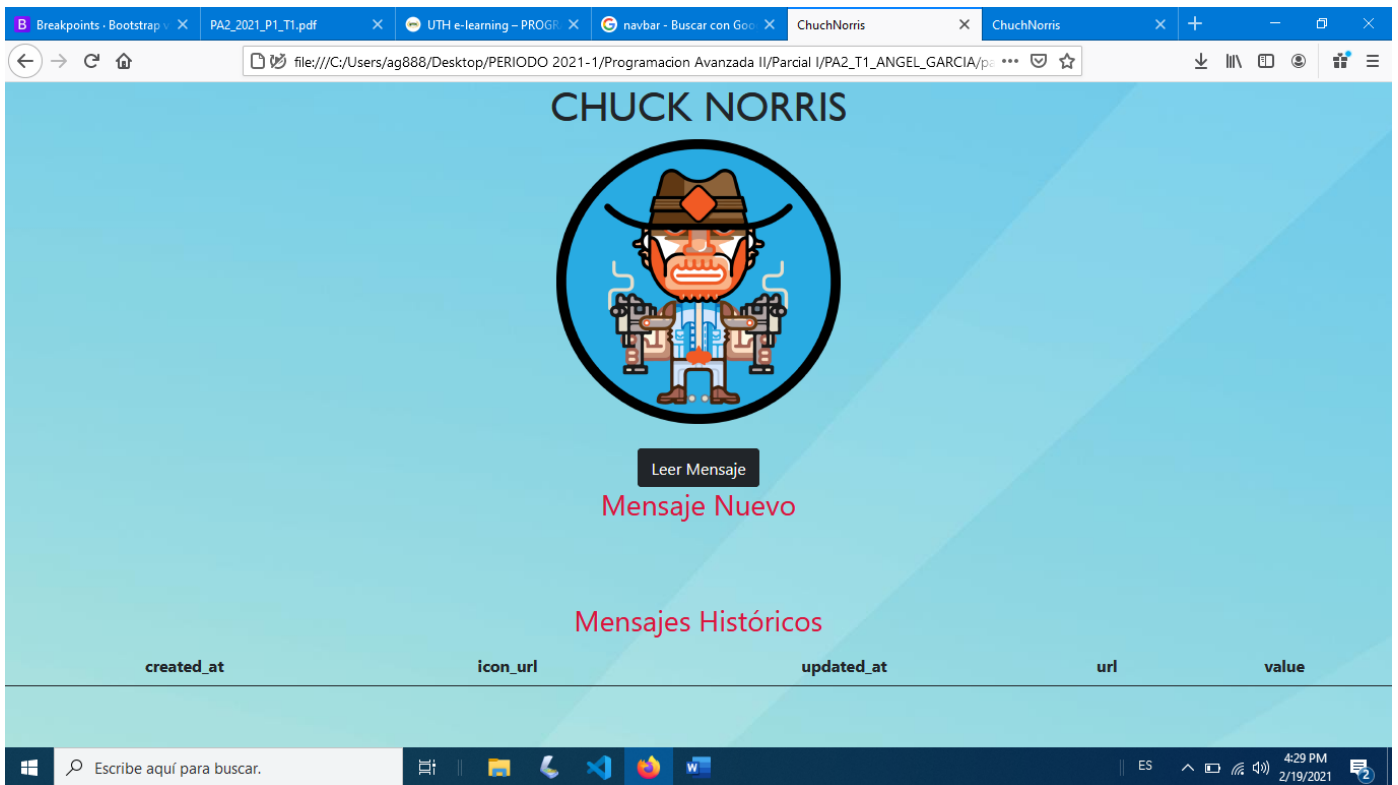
B Breakpoints · Bootstrap
PA2_2021_P1_T1.pdf
UTH e-learning – PROGR
navbar - Buscar con Goo
ChuchNorris
ChuchNorris

file:///C:/Users/ag888/Desktop/PERIODO 2021-1/Programacion Avanzada II/Parcial I/PA2_T1_ANGEL_GARCIA/pa

CHUCK NORRIS

Leer Mensaje

Mensaje Nuevo

Mensajes Históricos

| created_at | icon_url | updated_at | url | value |
|---|---|---|---|---|

Escribe aquí para buscar.
ES
4:29 PM
2/19/2021
2